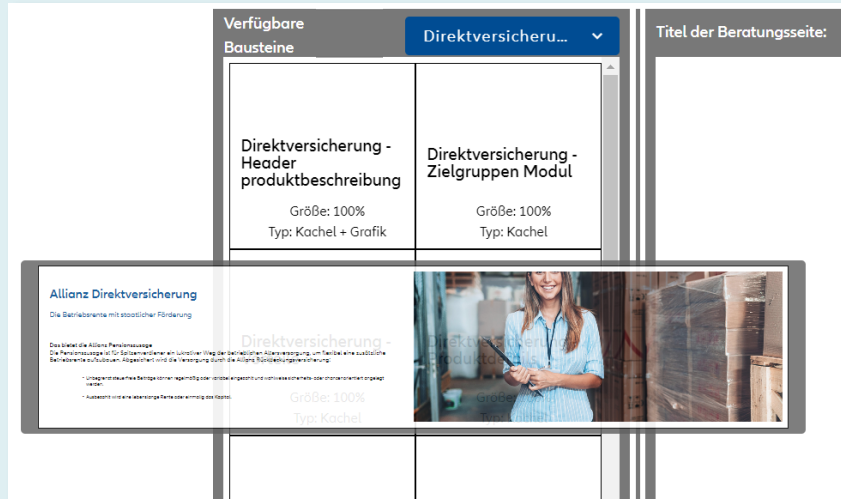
Verfügbare Bausteine

Direktversicheru...

Titel der Beratungsseite:

Direktversicherung - Header produktbeschreibung

Größe: 100%

Typ: Kachel + Grafik

Direktversicherung - Zielgruppen Modul

Größe: 100%

Typ: Kachel

Allianz Direktversicherung

Die Betriebsrente mit staatlicher Förderung

Das bietet die Allianz Pensionszusage

Die Pensionszusage ist für Selbstständige ein lukrativer Weg der betrieblichen Altersversorgung, um flexibel eine zusätzliche Betriebsrente aufzubauen. Abgesichert wird die Versorgung durch die Allianz Rückdeckungsversicherung.

• Unbegrenzt steuerfreie Beiträge können regelmäßig oder variabel eingezahlt und wahlweise sicherheits- oder chancenorientiert angelegt werden.

• Ausbezahlt wird eine lebenslange Rente oder einmalig das Kapital.

Direktversicherung -

Größe: 100%

Typ: Kachel

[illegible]

Größe

Typ